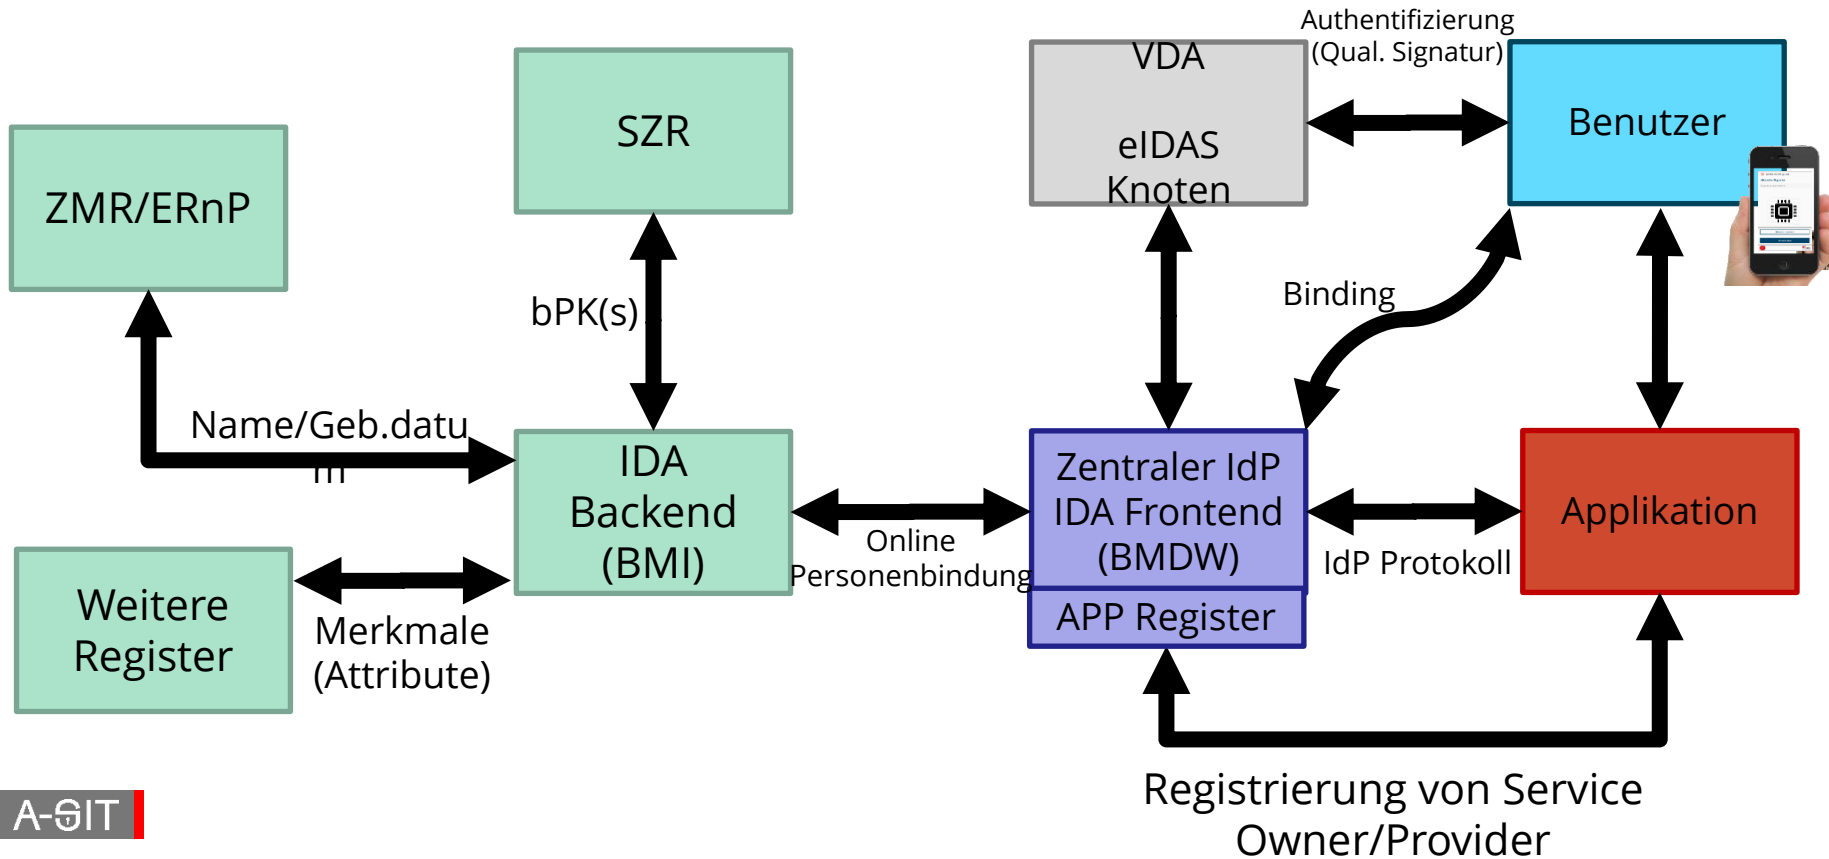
ZMR/ERnP

SZR

VDA

eIDAS
Knoten

Authentifizierung
(Qual. Signatur)

Benutzer

bPK(s)

Binding

Name/Geb.datum

IDA
Backend
(BMI)

Zentraler IdP
IDA Frontend
(BMDW)

APP Register

Applikation

Online
Personenbindung

IdP Protokoll

Weitere
Register

Merkmale
(Attribute)

Registrierung von Service
Owner/Provider

A-SIT